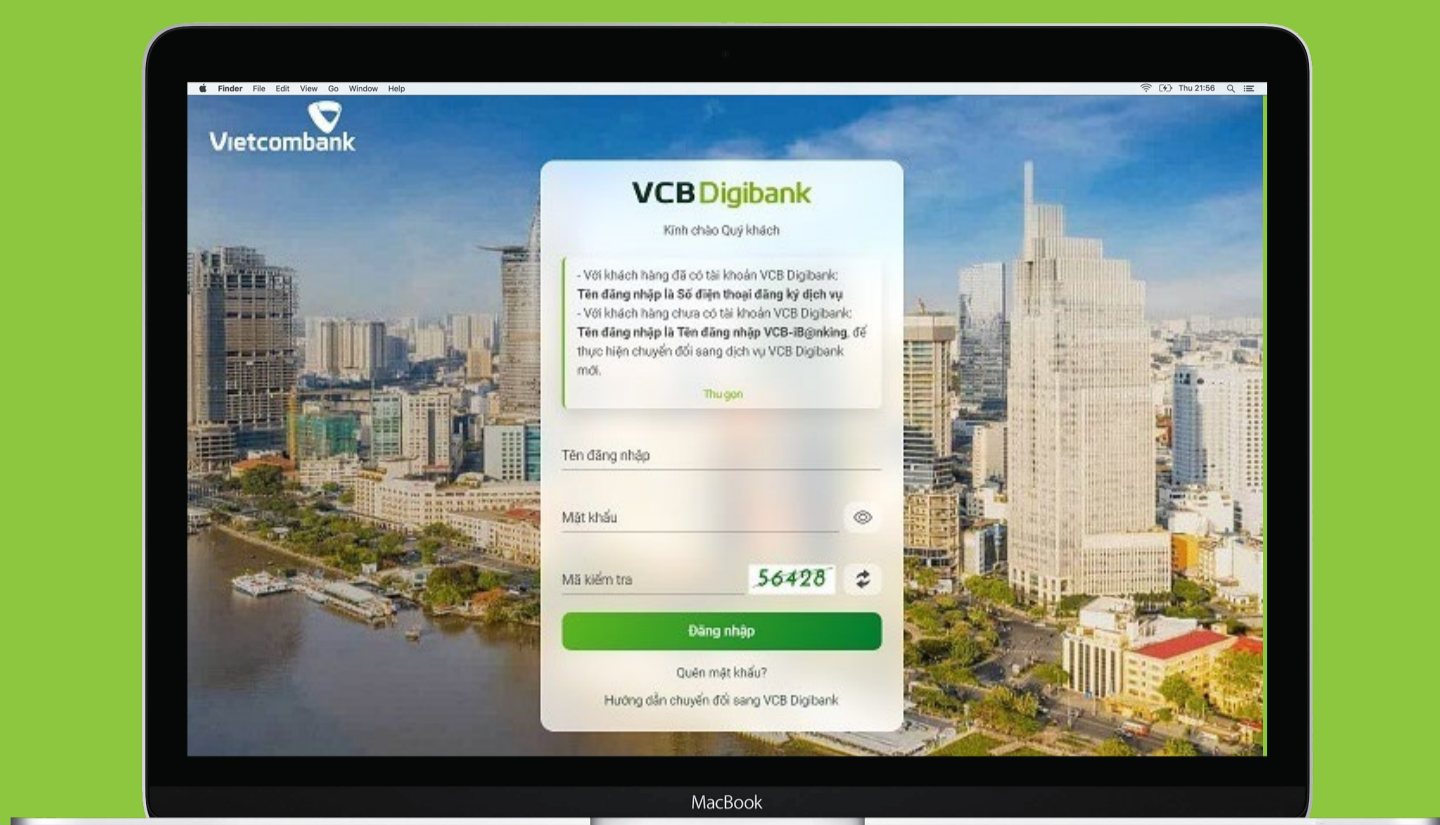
Finder File Edit View Go Window Help

Thu 21:56

Vietcombank

VCB Digibank

Kính chào Quý khách

- Với khách hàng đã có tài khoản VCB Digibank: **Tên đăng nhập là Số điện thoại đăng ký dịch vụ**
- Với khách hàng chưa có tài khoản VCB Digibank: **Tên đăng nhập là Tên đăng nhập VCB-iB@nking**, để thực hiện chuyển đổi sang dịch vụ VCB Digibank mới.

Thu gọn

Tên đăng nhập

Mật khẩu

Mã kiểm tra

56428

Đăng nhập

Quên mật khẩu?

Hướng dẫn chuyển đổi sang VCB Digibank

MacBook